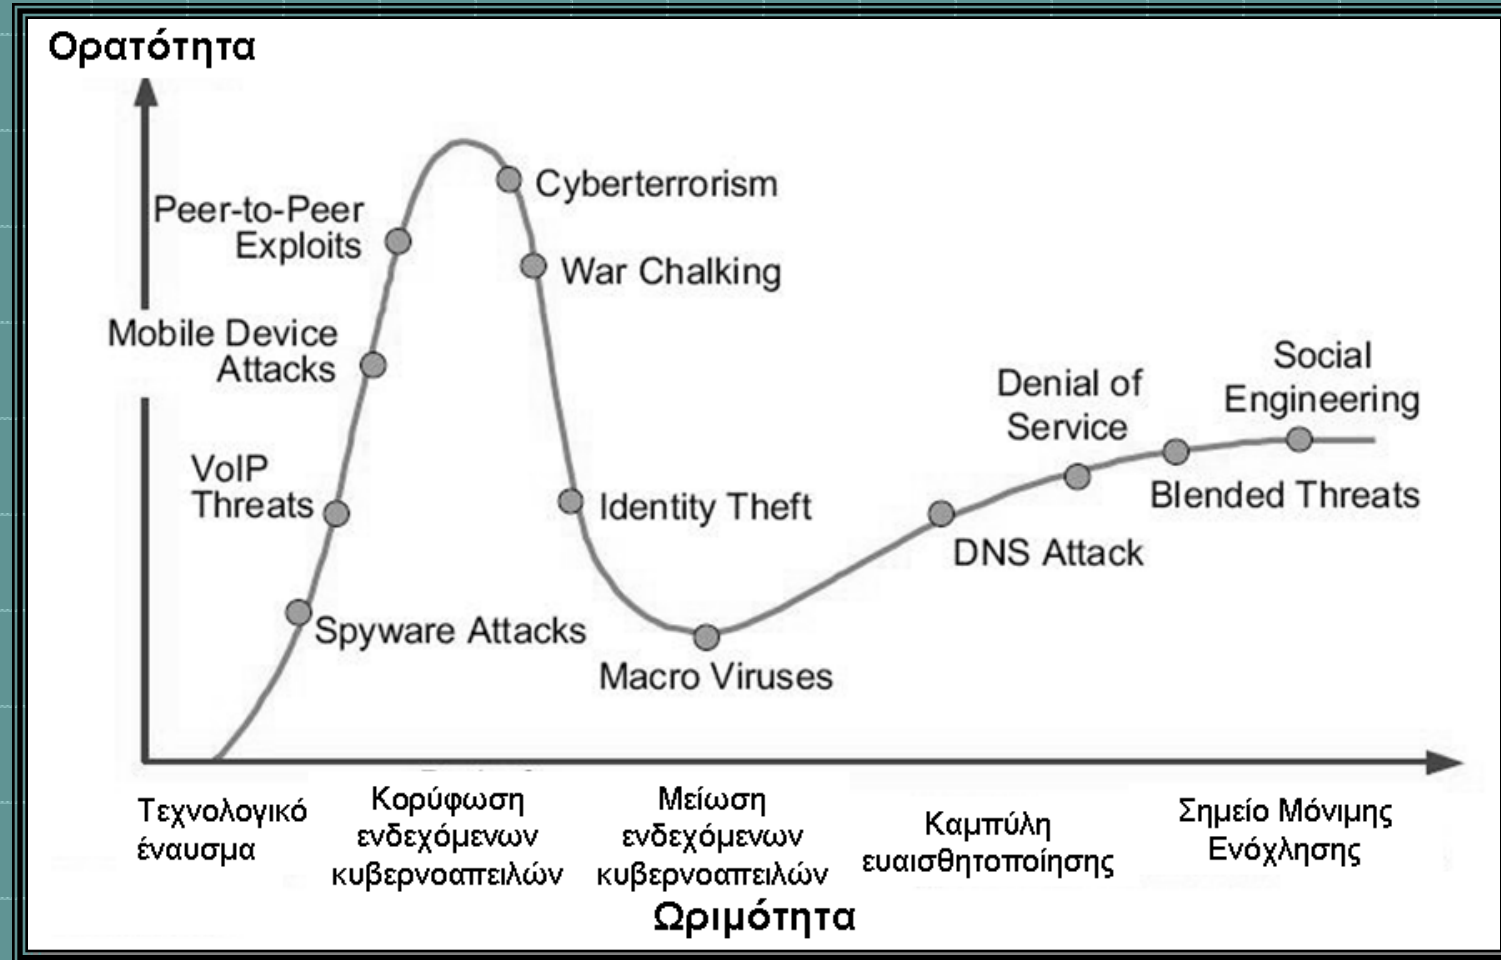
Ορατότητα

Peer-to-Peer Exploits

Cyberterrorism

War Chalking

Mobile Device Attacks

VoIP Threats

Spyware Attacks

Identity Theft

Macro Viruses

DNS Attack

Denial of Service

Social Engineering

Blended Threats

Τεχνολογικό έναυσμα

Κορύφωση ενδεχόμενων κυβερνοαπειλών

Μείωση ενδεχόμενων κυβερνοαπειλών

Καμπύλη ευαισθητοποίησης

Σημείο Μόνιμης Ενόχλησης

Ωριμότητα